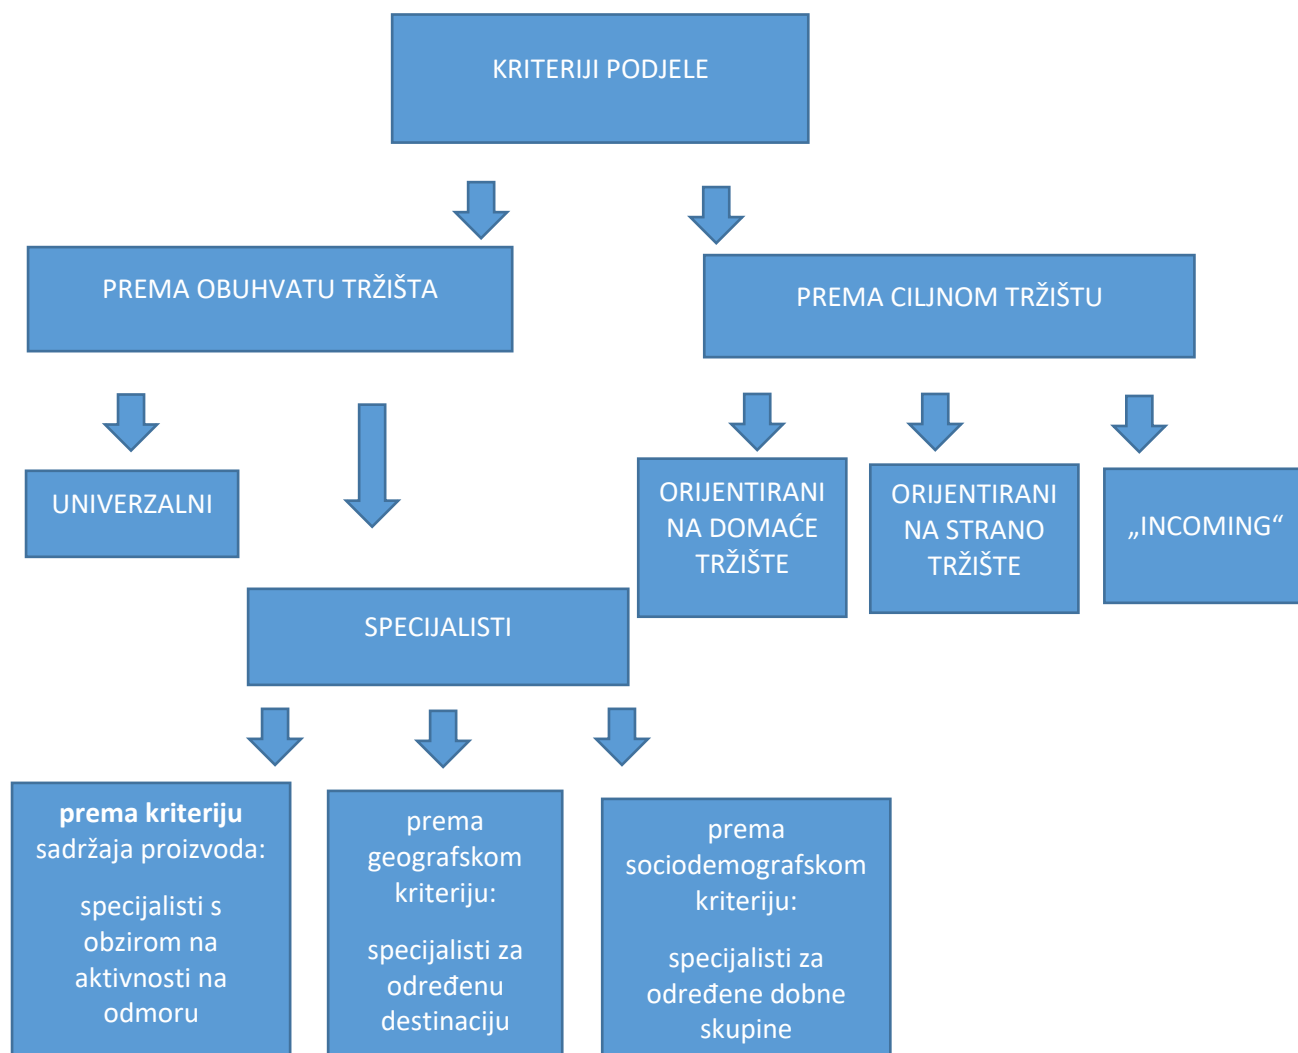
KRITERIJI PODJELE

PREMA OBUHVATU TRŽIŠTA

PREMA CILJNOM TRŽIŠTU

UNIVERZALNI

ORIJENTIRANI NA DOMAĆE TRŽIŠTE

ORIJENTIRANI NA STRANO TRŽIŠTE

„INCOMING“

SPECIJALISTI

**prema kriteriju** sadržaja proizvoda:

specijalisti s obzirom na aktivnosti na odmoru

prema geografskom kriteriju:

specijalisti za određenu destinaciju

prema sociodemografskom kriteriju:

specijalisti za određene dobne skupine